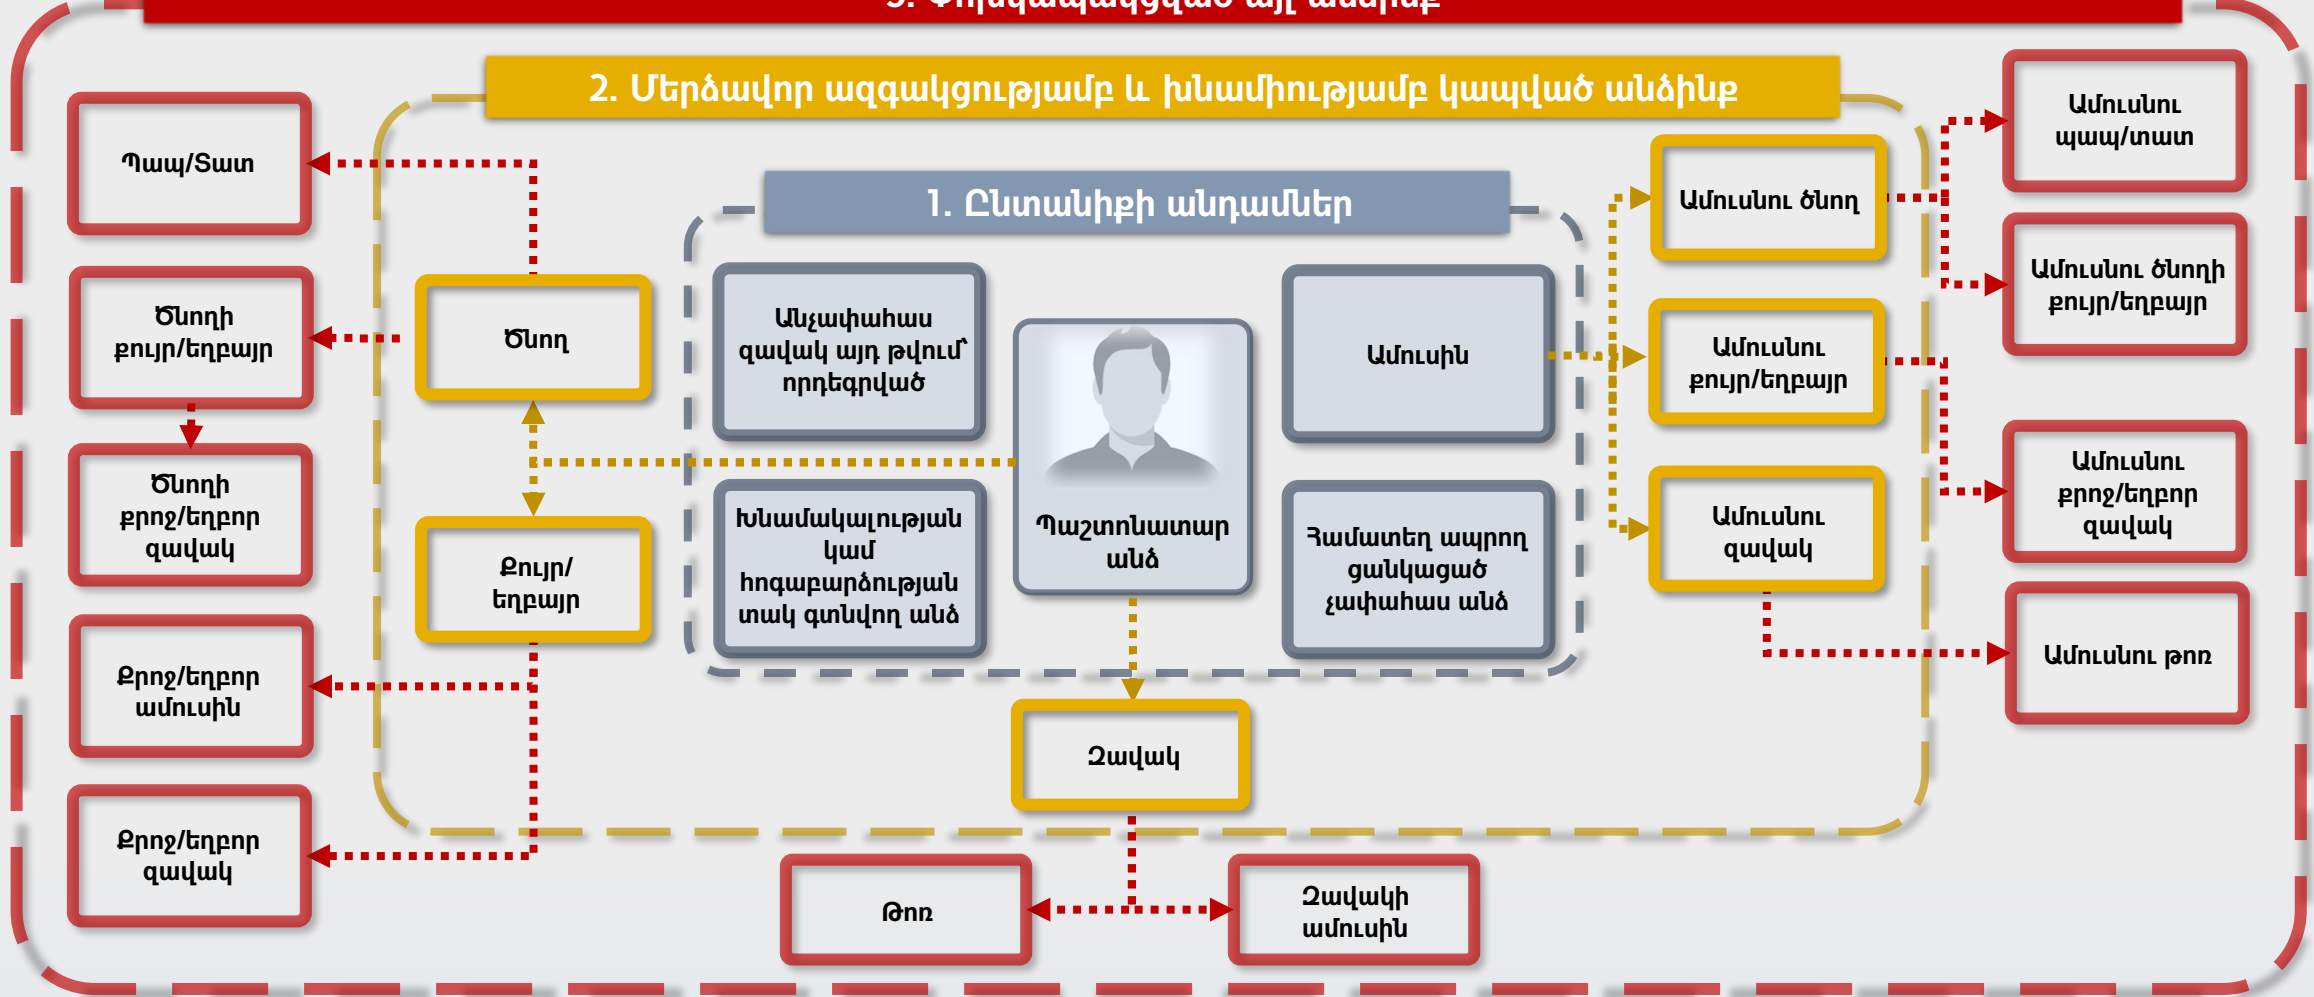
3. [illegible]

2. Մերձավոր ազգակցությամբ և խնամիությամբ կապված անձինք

1. Ընտանիքի անդամներ

Պապ/Տատ

Ծնողի քույր/եղբայր

Ծնողի քրոջ/եղբոր զավակ

Քրոջ/եղբոր ամուսին

Քրոջ/եղբոր զավակ

Ծնող

Քույր/ եղբայր

Անչափահաս զավակ այդ թվում՝ որդեգրված

Խնամակալության կամ հոգաբարձության տակ գտնվող անձ

Պաշտոնատար անձ

Ամուսին

Համատեղ ապրող ցանկացած չափահաս անձ

Զավակ

Թոռ

Զավակի ամուսին

Ամուսնու ծնող

Ամուսնու քույր/եղբայր

Ամուսնու զավակ

Ամուսնու պապ/տատ

Ամուսնու ծնողի քույր/եղբայր

Ամուսնու քրոջ/եղբոր զավակ

Ամուսնու թոռ